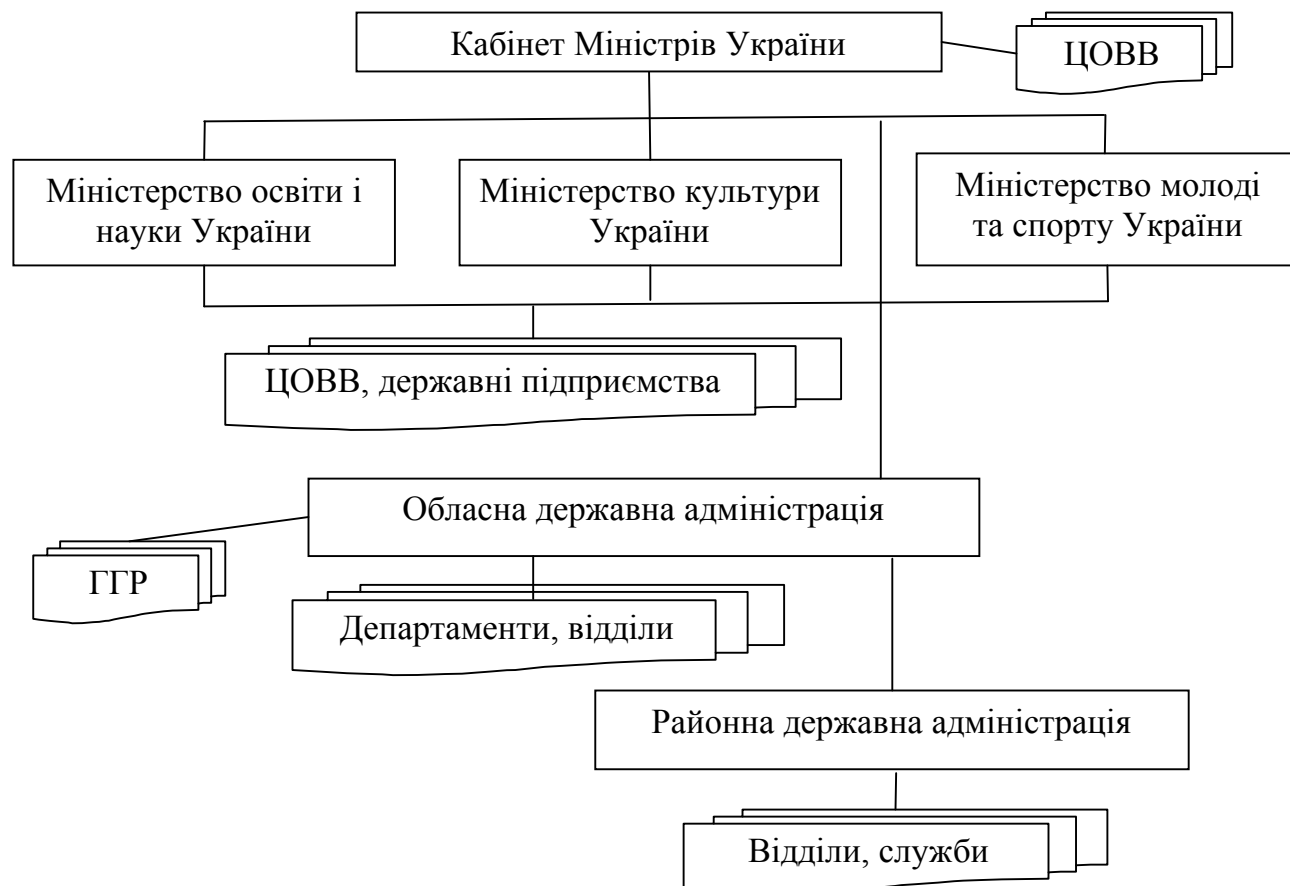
Кабінет Міністрів України

ЦОВВ

Міністерство освіти і науки України

Міністерство культури України

Міністерство молоді та спорту України

ЦОВВ, державні підприємства

Обласна державна адміністрація

ГГР

Департаменти, відділи

Районна державна адміністрація

Відділи, служби